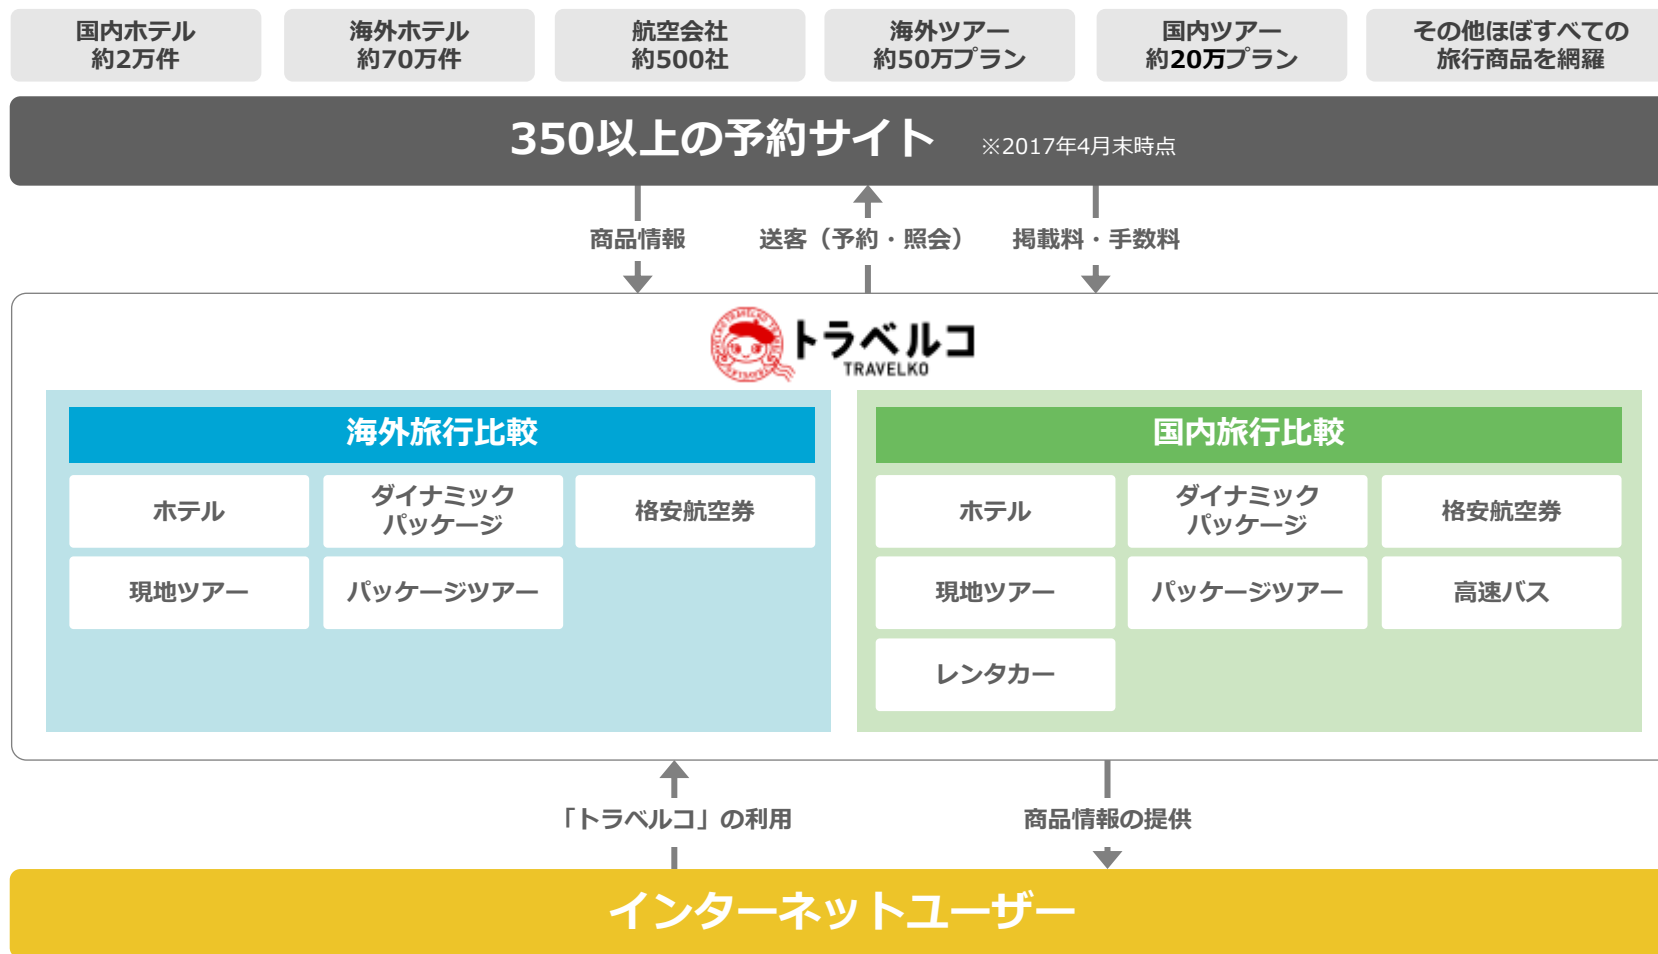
国内ホテル
約2万件

海外ホテル
約70万件

航空会社
約500社

海外ツアー
約50万プラン

国内ツアー
約20万プラン

その他ほぼすべての
旅行商品を網羅

350以上の予約サイト ※2017年4月末時点

商品情報

送客（予約・照会）

掲載料・手数料

トラベルコ
TRAVELKO

海外旅行比較

| ホテル | ダイナミック パッケージ | 格安航空券 |
|---|---|---|
| 現地ツアー | パッケージツアー | |

国内旅行比較

| ホテル | ダイナミック パッケージ | 格安航空券 |
|---|---|---|
| 現地ツアー | パッケージツアー | 高速バス |
| レンタカー | | |

「トラベルコ」の利用

商品情報の提供

インターネットユーザー